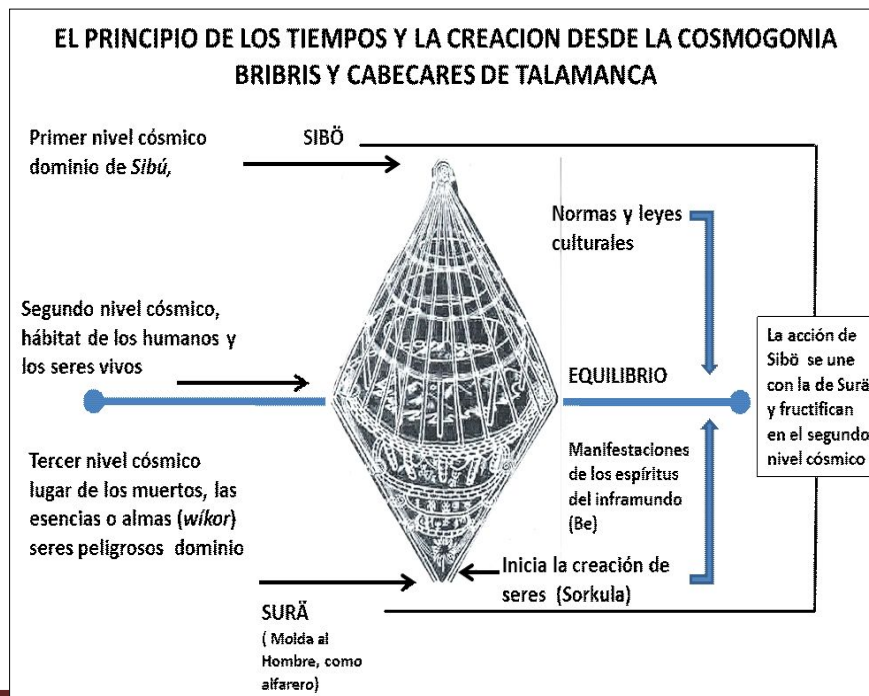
EL PRINCIPIO DE LOS TIEMPOS Y LA CREACION DESDE LA COSMOGONIA BRIBRIS Y CABECARES DE TALAMANCA

Primer nivel cósmico dominio de *Sibú,*

SIBÖ

Normas y leyes culturales

Segundo nivel cósmico, hábitat de los humanos y los seres vivos

EQUILIBRIO

La acción de Sibö se une con la de Surä y fructifican en el segundo nivel cósmico

Tercer nivel cósmico lugar de los muertos, las esencias o almas (*wíkor*) seres peligrosos dominio

Manifestaciones de los espíritus del inframundo (Be)

Inicia la creación de seres (Sorkula)

SURÄ

( Molda al Hombre, como alfarero)